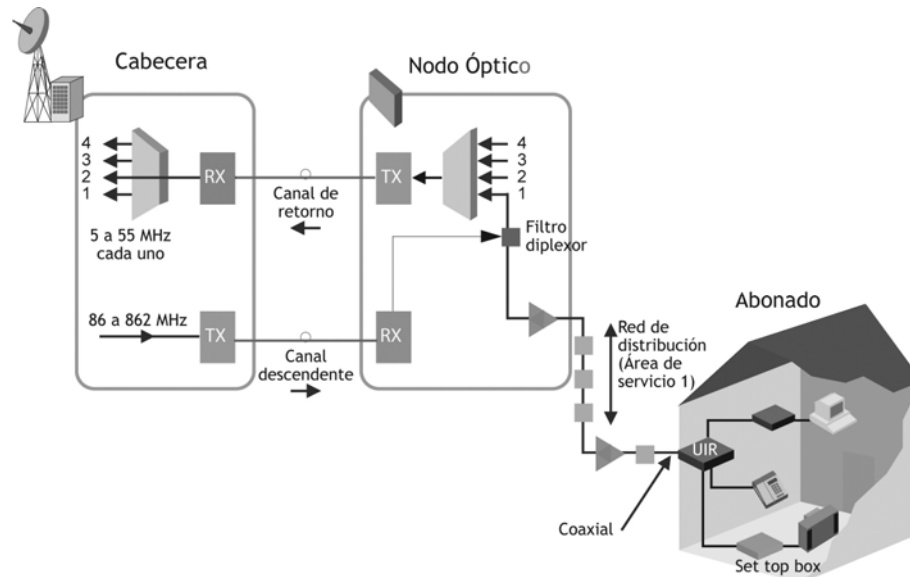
Cabecera

4
3
2
1

RX

5 a 55 MHz cada uno

86 a 862 MHz

TX

Canal de retorno

Canal descendente

Nodo Óptico

TX

4
3
2
1

Filtro diplexor

RX

Red de distribución (Área de servicio 1)

Abonado

UIR

Coaxial

Set top box